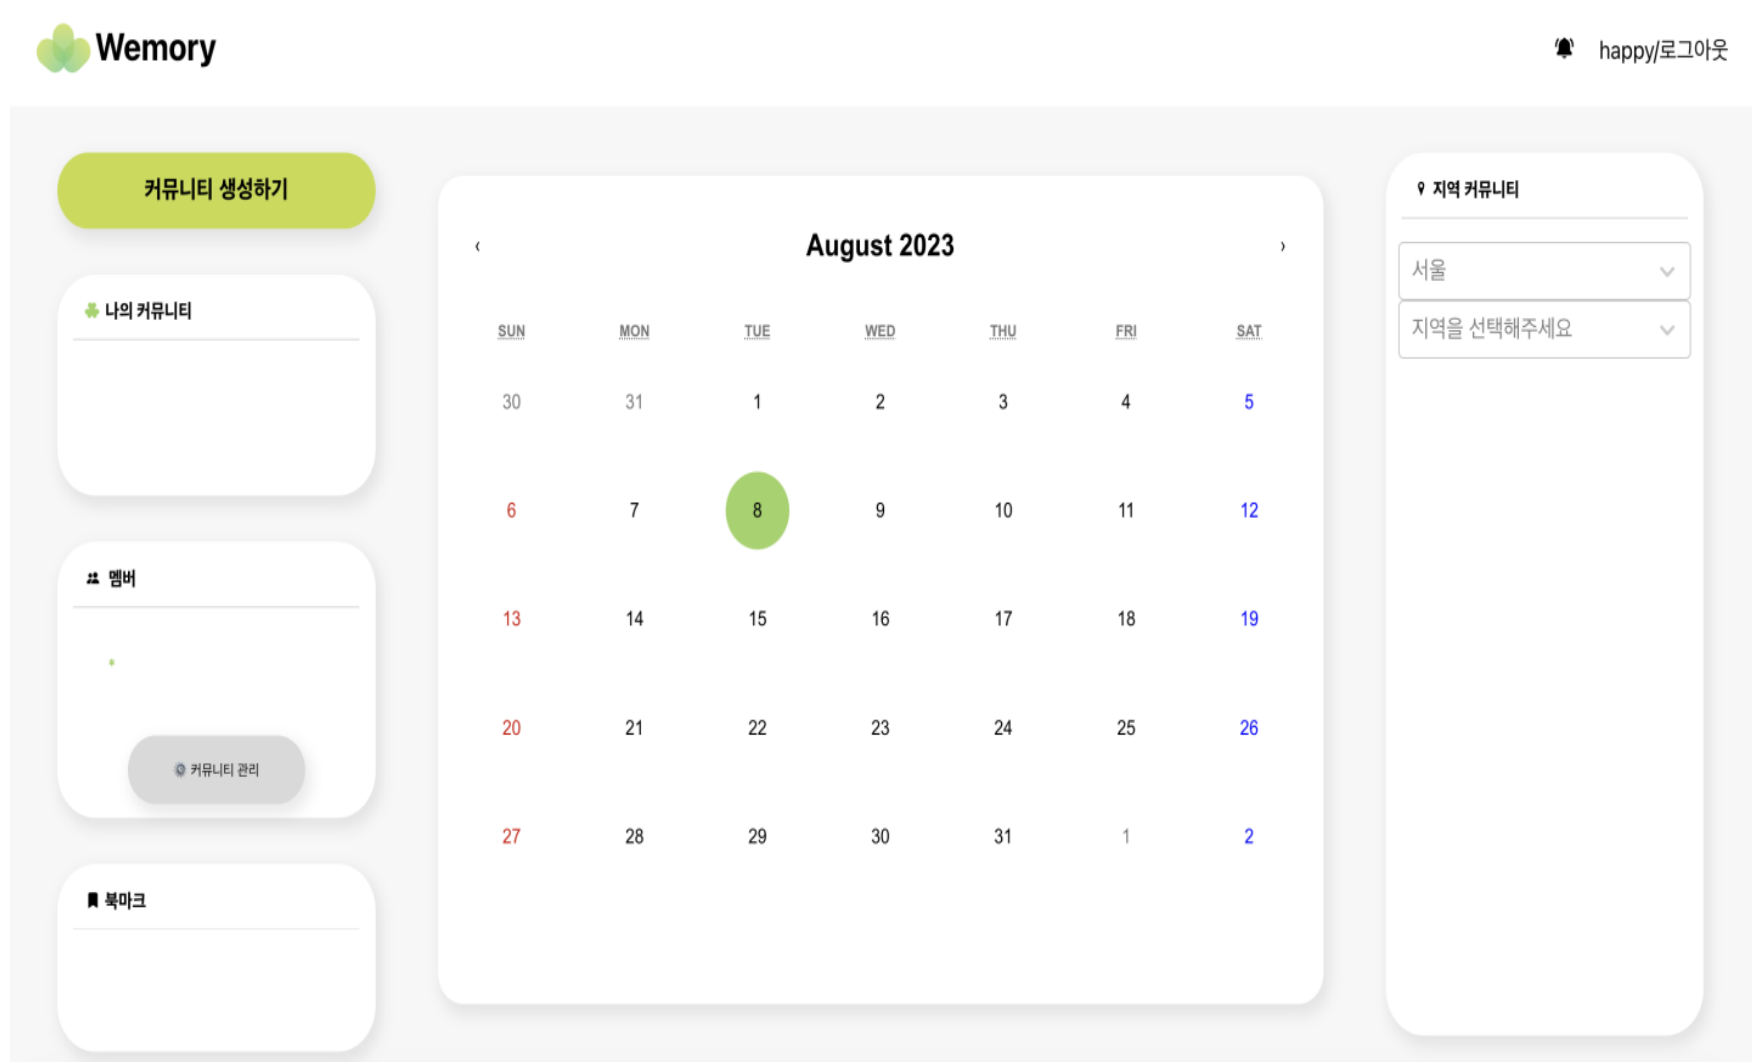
Wemory

happy/로그아웃

커뮤니티 생성하기

나의 커뮤니티

멤버

커뮤니티 관리

북마크

‹ August 2023 ›

| SUN | MON | TUE | WED | THU | FRI | SAT |
|---|---|---|---|---|---|---|
| 30 | 31 | 1 | 2 | 3 | 4 | 5 |
| 6 | 7 | 8 | 9 | 10 | 11 | 12 |
| 13 | 14 | 15 | 16 | 17 | 18 | 19 |
| 20 | 21 | 22 | 23 | 24 | 25 | 26 |
| 27 | 28 | 29 | 30 | 31 | 1 | 2 |

지역 커뮤니티

서울

지역을 선택해주세요